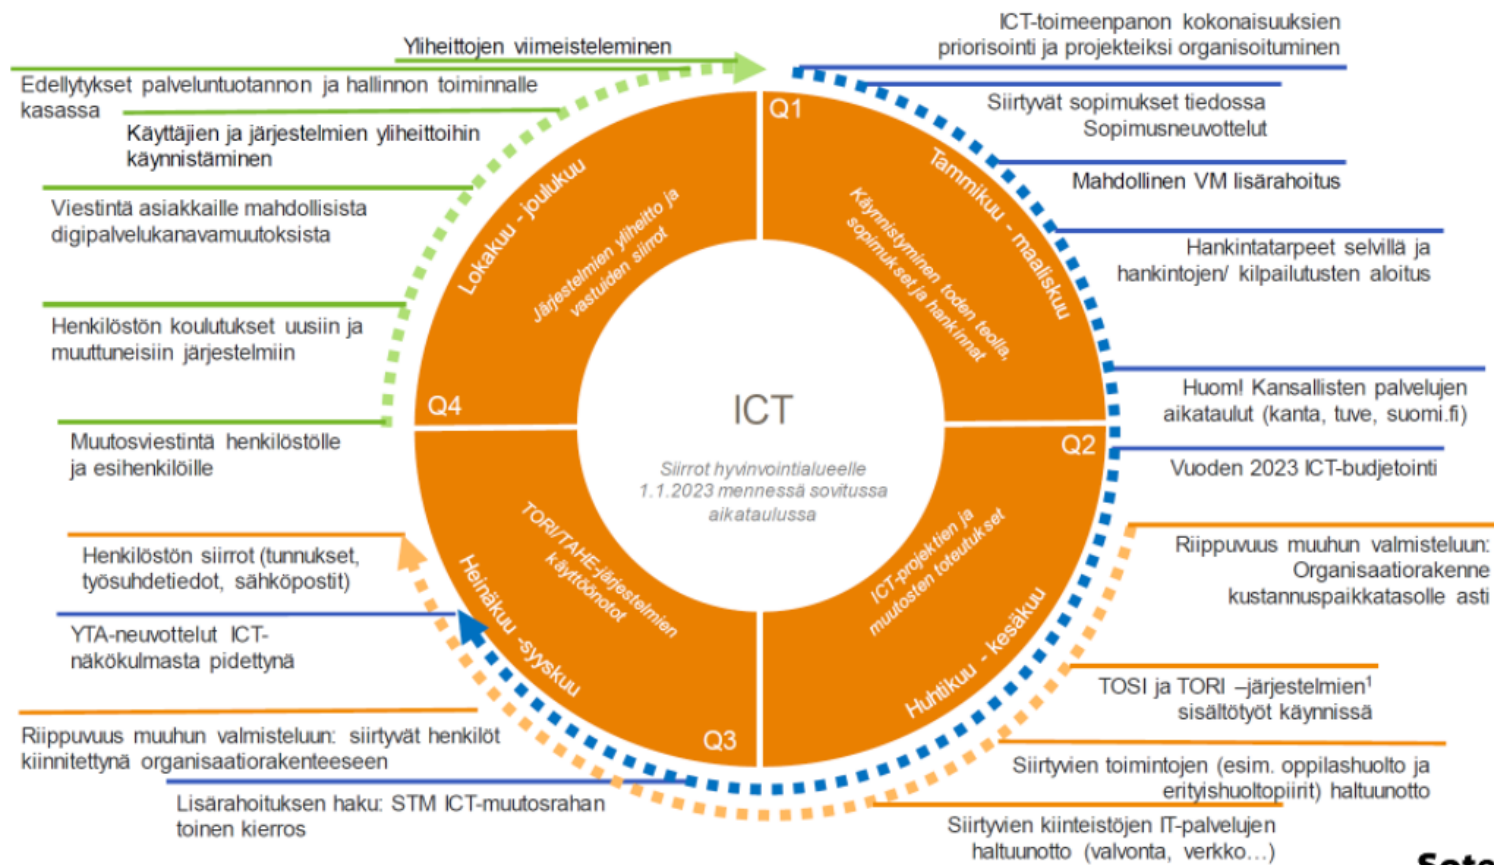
Yliheittojen viimeisteleminen

Edellytykset palveluntuotannon ja hallinnon toiminnalle kasassa

Käyttäjien ja järjestelmien yliheittoihin käynnistäminen

Viestintä asiakkaille mahdollisista digipalvelukanavamuutoksista

Henkilöstön koulutukset uusiin ja muuttuneisiin järjestelmiin

Muutosviestintä henkilöstölle ja esihenkilöille

Henkilöstön siirrot (tunnukset, työsuhdetiedot, sähköpostit)

YTA-neuvottelut ICT-näkökulmasta pidettynä

Riippuvuus muuhun valmisteluun: siirtyvät henkilöt kiinnitettynä organisaatiorakenteeseen

Lisärahoituksen haku: STM ICT-muutosrahan toinen kierros

ICT-toimeenpanon kokonaisuuksien priorisointi ja projekteiksi organisoituminen

Siirtyvät sopimukset tiedossa
Sopimusneuvottelut

Mahdollinen VM lisärahoitus

Hankintatarpeet selvillä ja hankintojen/ kilpailutusten aloitus

Huom! Kansallisten palvelujen aikataulut (kanta, tuve, suomi.fi)

Vuoden 2023 ICT-budjetointi

Riippuvuus muuhun valmisteluun: Organisaatiorakenne kustannuspaikkatasolle asti

TOSI ja TORI –järjestelmien$^1$ sisältötyöt käynnissä

Siirtyvien toimintojen (esim. oppilashuolto ja erityishuoltopiirit) haltuunotto

Siirtyvien kiinteistöjen IT-palvelujen haltuunotto (valvonta, verkko…)

Q1
Tammikuu - maaliskuu
Käynnistyminen toden teolla, sopimukset ja hankinnat

Q2
Huhtikuu - kesäkuu
ICT-projektien ja muutosten toteutukset

Q3
Heinäkuu -syyskuu
TORI/TAHE-järjestelmien käyttöönotot

Q4
Lokakuu - joulukuu
Järjestelmien yliheitto ja vastuiden siirrot

ICT
Siirrot hyvinvointialueelle 1.1.2023 mennessä sovitussa aikataulussa

Sote